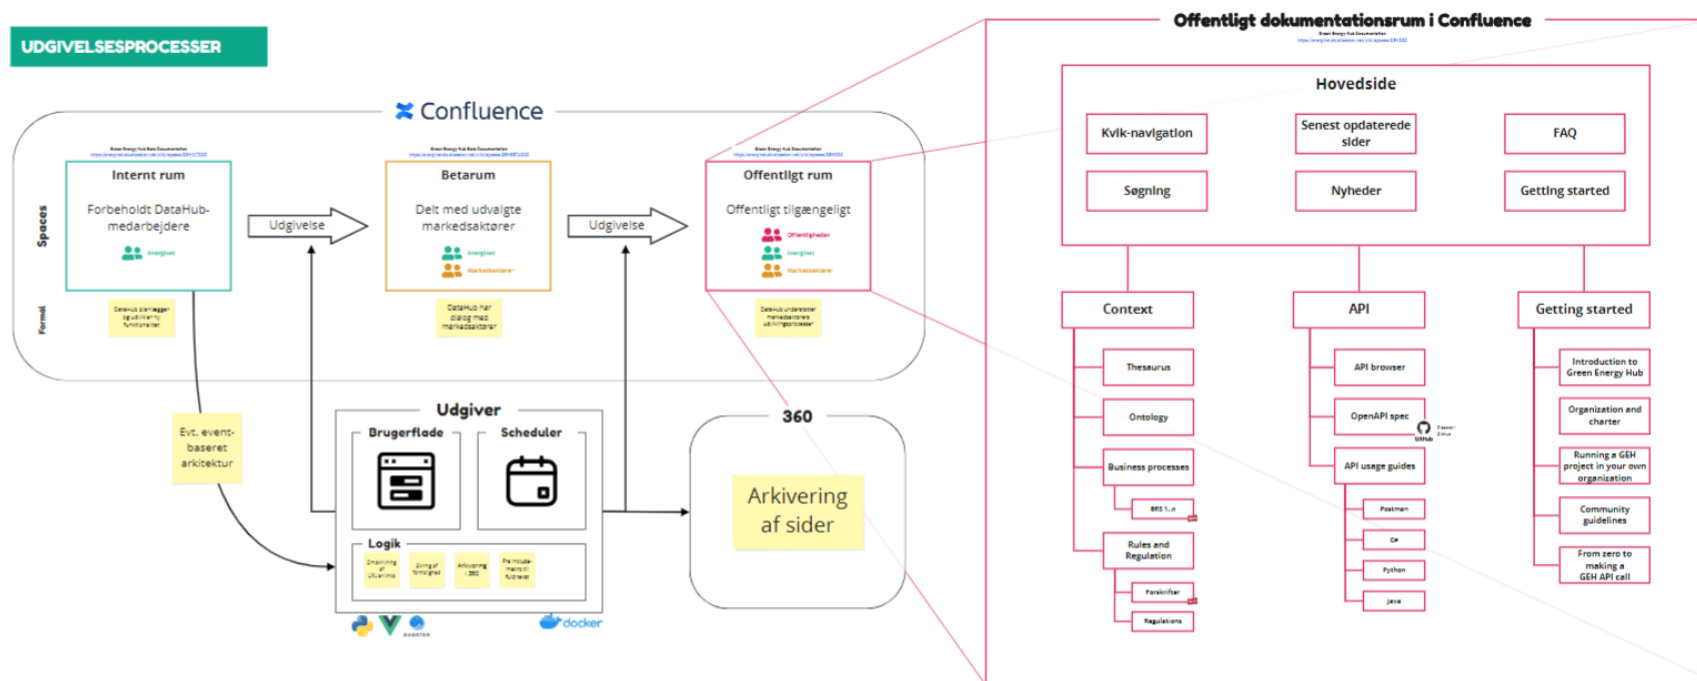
UDGIVELSESPROCESSER

Confluence

Spaces

Formål

Internt rum

Forbeholdt DataHub-medarbejdere

Energinet

DataHub planlægger og udvikler ny funktionalitet

Udgivelse

Betarum

Delt med udvalgte markedsaktører

Energinet

Markedsaktører

DataHub har dialog med markedsaktører

Udgivelse

Offentligt rum

Offentligt tilgængeligt

Offentligheden

Energinet

Markedsaktører

DataHub understøtter markedsaktørers udviklingsprocesser

Evt. event-baseret arkitektur

Udgiver

Brugerflade

Scheduler

Logik

360

Arkivering af sider

docker

Offentligt dokumentationsrum i Confluence

Hovedside

Kvik-navigation

Senest opdaterede sider

FAQ

Søgning

Nyheder

Getting started

Context

Thesaurus

Ontology

Business processes

BRS 1...n

Rules and Regulation

Forskrifter

Regulations

API

API browser

OpenAPI spec

GitHub

API usage guides

Postman

C#

Python

Java

Getting started

Introduction to Green Energy Hub

Organization and charter

Running a GEH project in your own organization

Community guidelines

From zero to making a GEH API call